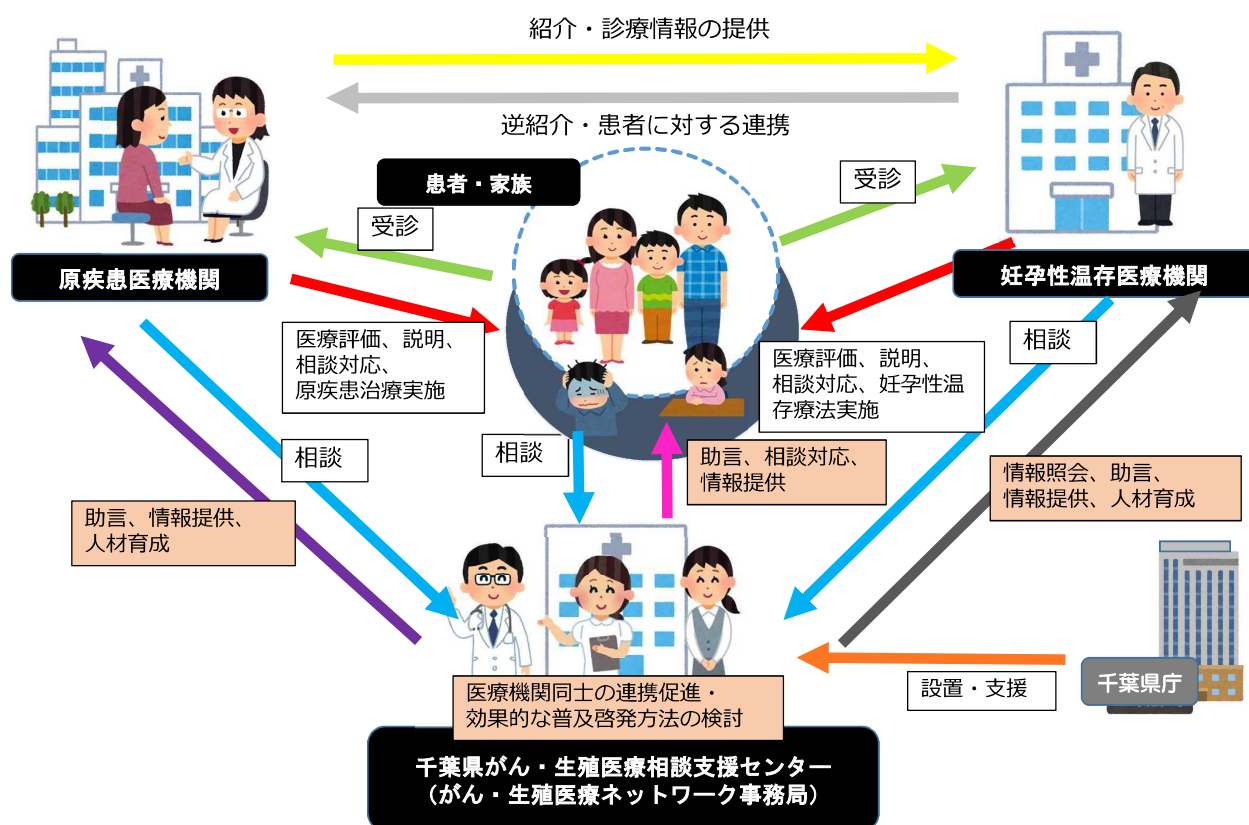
紹介・診療情報の提供

逆紹介・患者に対する連携

患者・家族

受診

受診

原疾患医療機関

妊孕性温存医療機関

医療評価、説明、相談対応、原疾患治療実施

医療評価、説明、相談対応、妊孕性温存療法実施

相談

相談

相談

助言、相談対応、情報提供

情報照会、助言、情報提供、人材育成

助言、情報提供、人材育成

医療機関同士の連携促進・効果的な普及啓発方法の検討

設置・支援

千葉県庁

千葉県がん・生殖医療相談支援センター
（がん・生殖医療ネットワーク事務局）